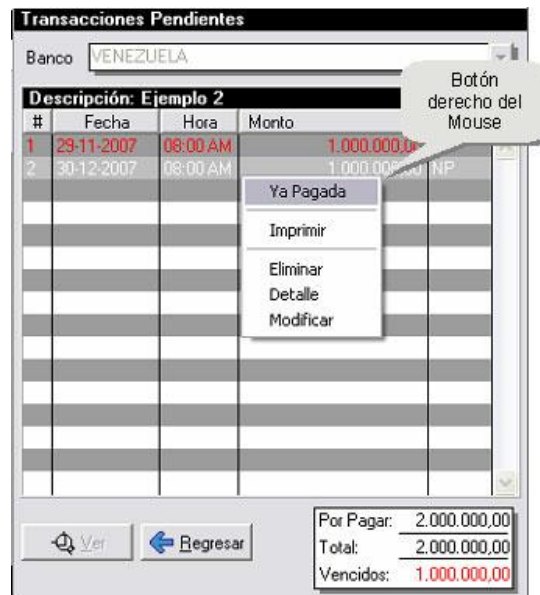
Transacciones Pendientes

Banco VENEZUELA

Botón derecho del Mouse

Descripción: Ejemplo 2

| # | Fecha | Hora | Monto | |
|---|---|---|---|---|
| 1 | 29-11-2007 | 08:00 AM | 1.000.000,0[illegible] | |
| 2 | 30-12-2007 | 08:00 AM | 1.000.00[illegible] | NP |

Ya Pagada
Imprimir
Eliminar
Detalle
Modificar

Ver
Regresar

Por Pagar: 2.000.000,00
Total: 2.000.000,00
Vencidos: 1.000.000,00